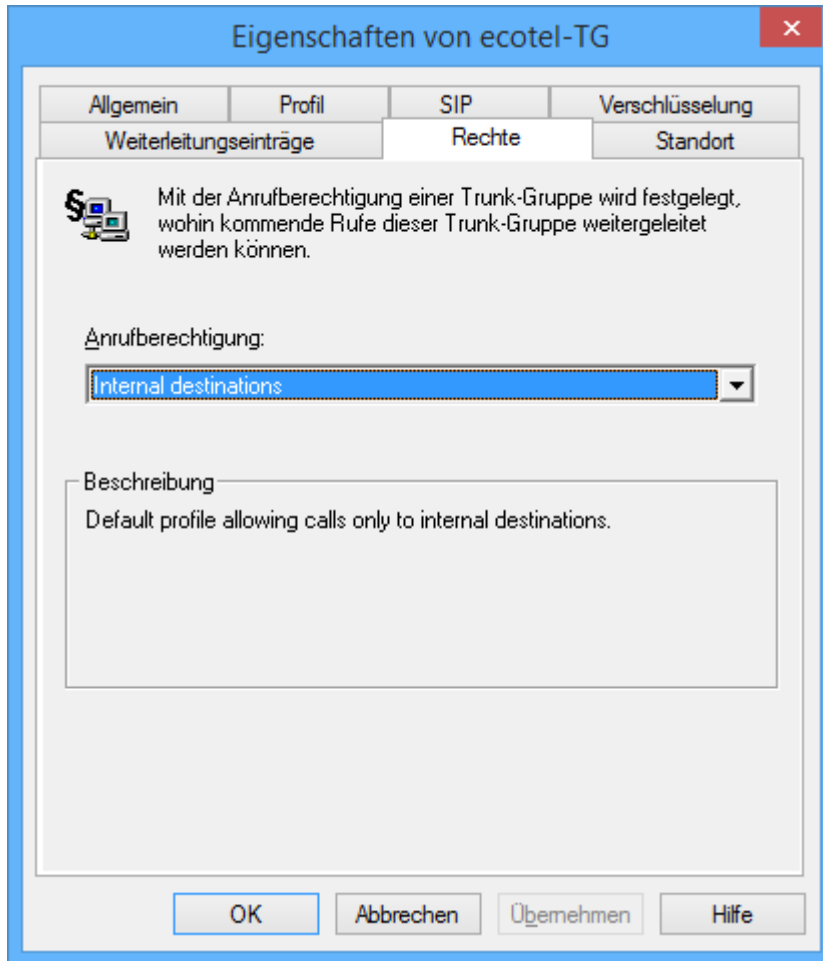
Eigenschaften von ecotel-TG

×

Allgemein | Profil | SIP | Verschlüsselung

Weiterleitungseinträge | Rechte | Standort

Mit der Anrufberechtigung einer Trunk-Gruppe wird festgelegt, wohin kommende Rufe dieser Trunk-Gruppe weitergeleitet werden können.

Anrufberechtigung:

Internal destinations

Beschreibung

Default profile allowing calls only to internal destinations.

OK | Abbrechen | Übernehmen | Hilfe